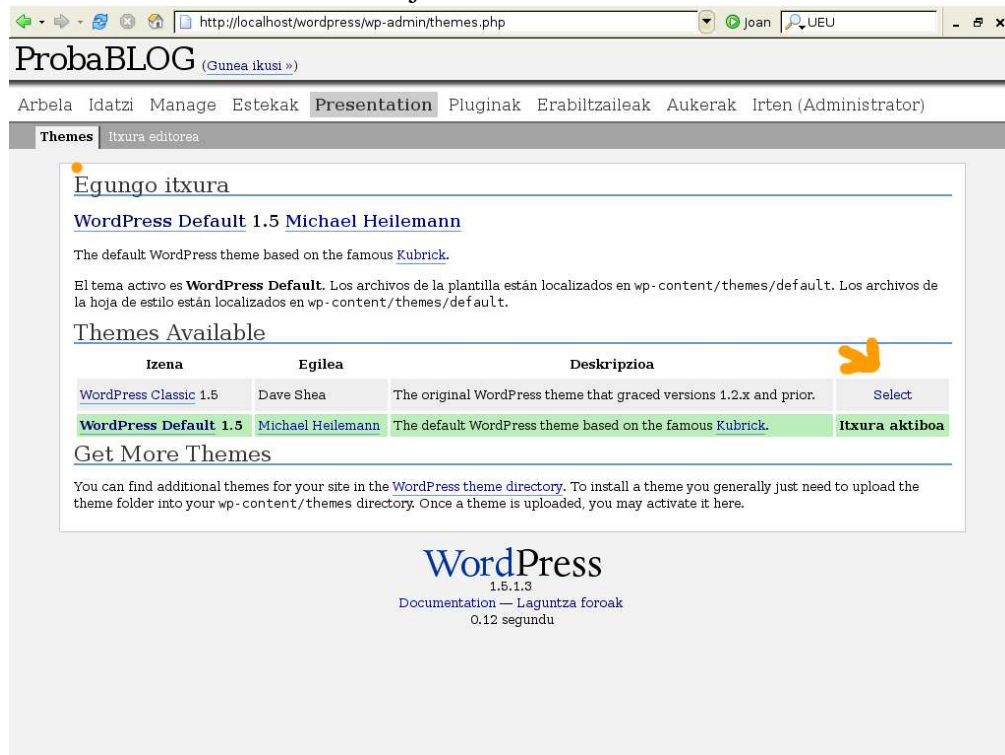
http://localhost/wordpress/wp-admin/themes.php
Joan
UEU

ProbaBLOG (Gunea ikusi »)

Arbela Idatzi Manage Estekak Presentation Pluginak Erabiltzaileak Aukerak Irten (Administrator)

Themes Itxura editorea

Egungo itxura

WordPress Default 1.5 Michael Heilemann

The default WordPress theme based on the famous Kubrick.

El tema activo es WordPress Default. Los archivos de la plantilla están localizados en wp-content/themes/default. Los archivos de la hoja de estilo están localizados en wp-content/themes/default.

Themes Available

| Izena | Egilea | Deskripzioa | |
|---|---|---|---|
| WordPress Classic 1.5 | Dave Shea | The original WordPress theme that graced versions 1.2.x and prior. | Select |
| WordPress Default 1.5 | Michael Heilemann | The default WordPress theme based on the famous Kubrick. | Itxura aktiboa |

Get More Themes

You can find additional themes for your site in the WordPress theme directory. To install a theme you generally just need to upload the theme folder into your wp-content/themes directory. Once a theme is uploaded, you may activate it here.

WordPress
1.5.1.3
Documentation — Laguntza foroak
0.12 segundu